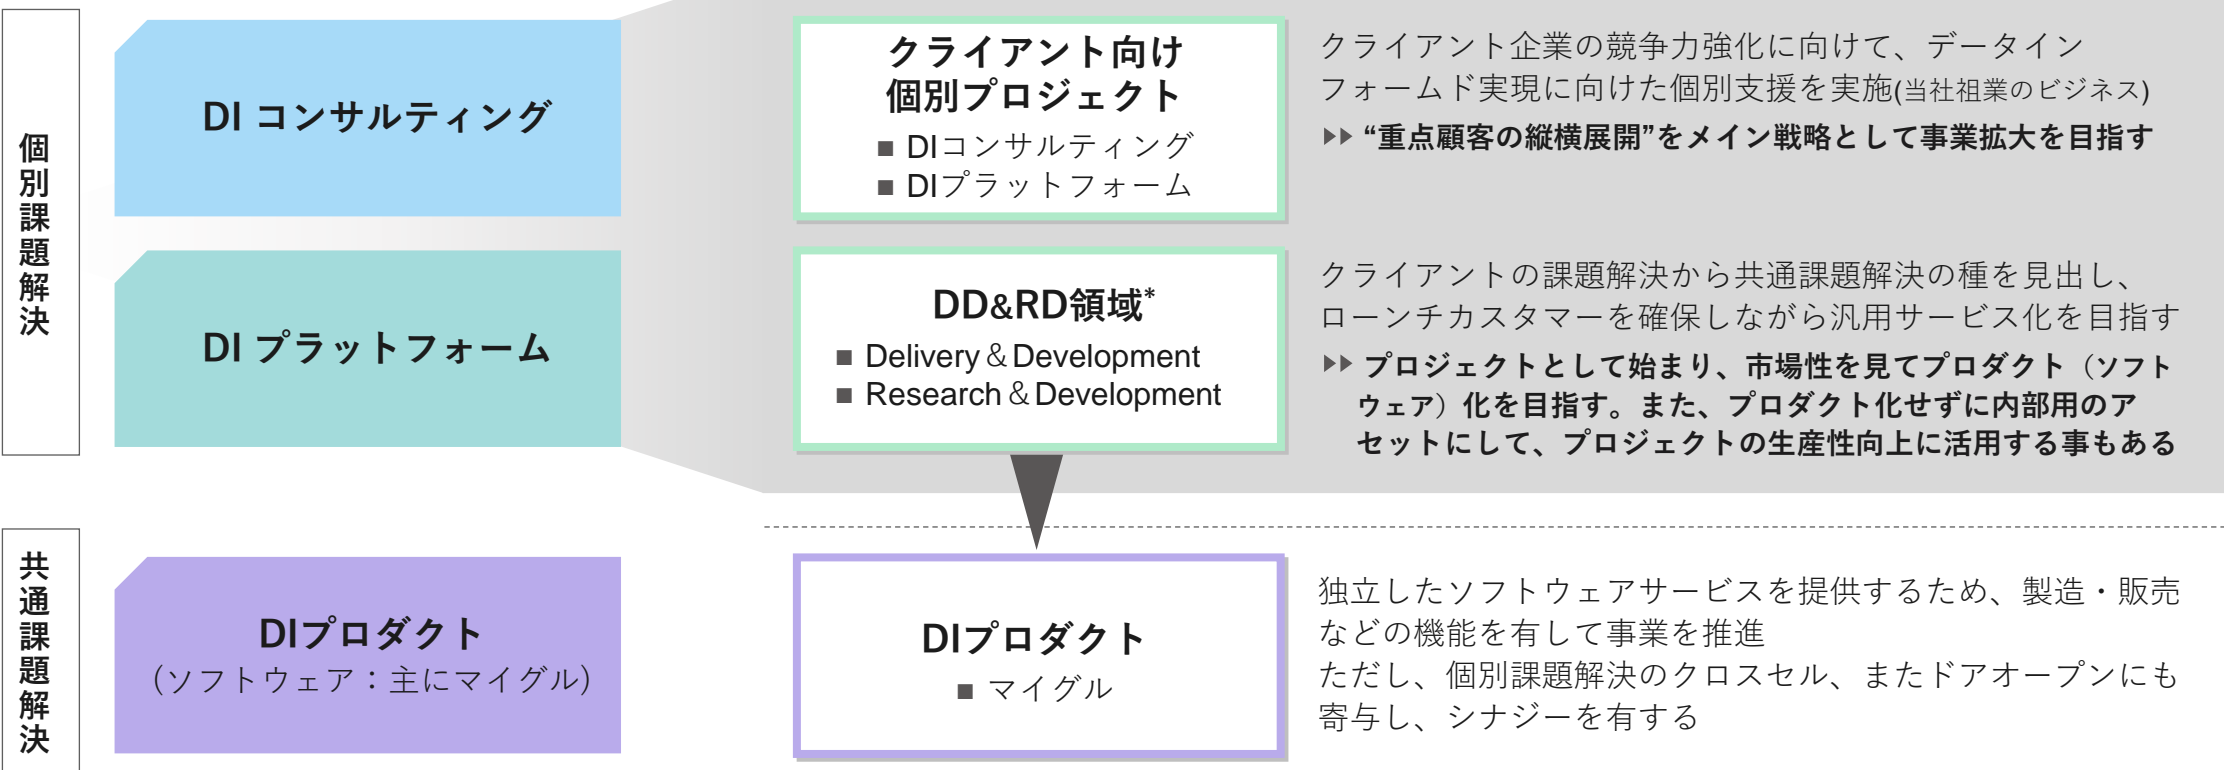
個別課題解決

DI コンサルティング

DI プラットフォーム

クライアント向け
個別プロジェクト
■ DIコンサルティング
■ DIプラットフォーム

クライアント企業の競争力強化に向けて、データインフォームド実現に向けた個別支援を実施(当社祖業のビジネス)
▶▶ "重点顧客の縦横展開"をメイン戦略として事業拡大を目指す

DD&RD領域*
■ Delivery & Development
■ Research & Development

クライアントの課題解決から共通課題解決の種を見出し、ローンチカスタマーを確保しながら汎用サービス化を目指す
▶▶ プロジェクトとして始まり、市場性を見てプロダクト（ソフトウェア）化を目指す。また、プロダクト化せずに内部用のアセットにして、プロジェクトの生産性向上に活用する事もある

共通課題解決

DIプロダクト
（ソフトウェア：主にマイグル）

DIプロダクト
■ マイグル

独立したソフトウェアサービスを提供するため、製造・販売などの機能を有して事業を推進
ただし、個別課題解決のクロスセル、またドアオープンにも寄与し、シナジーを有する